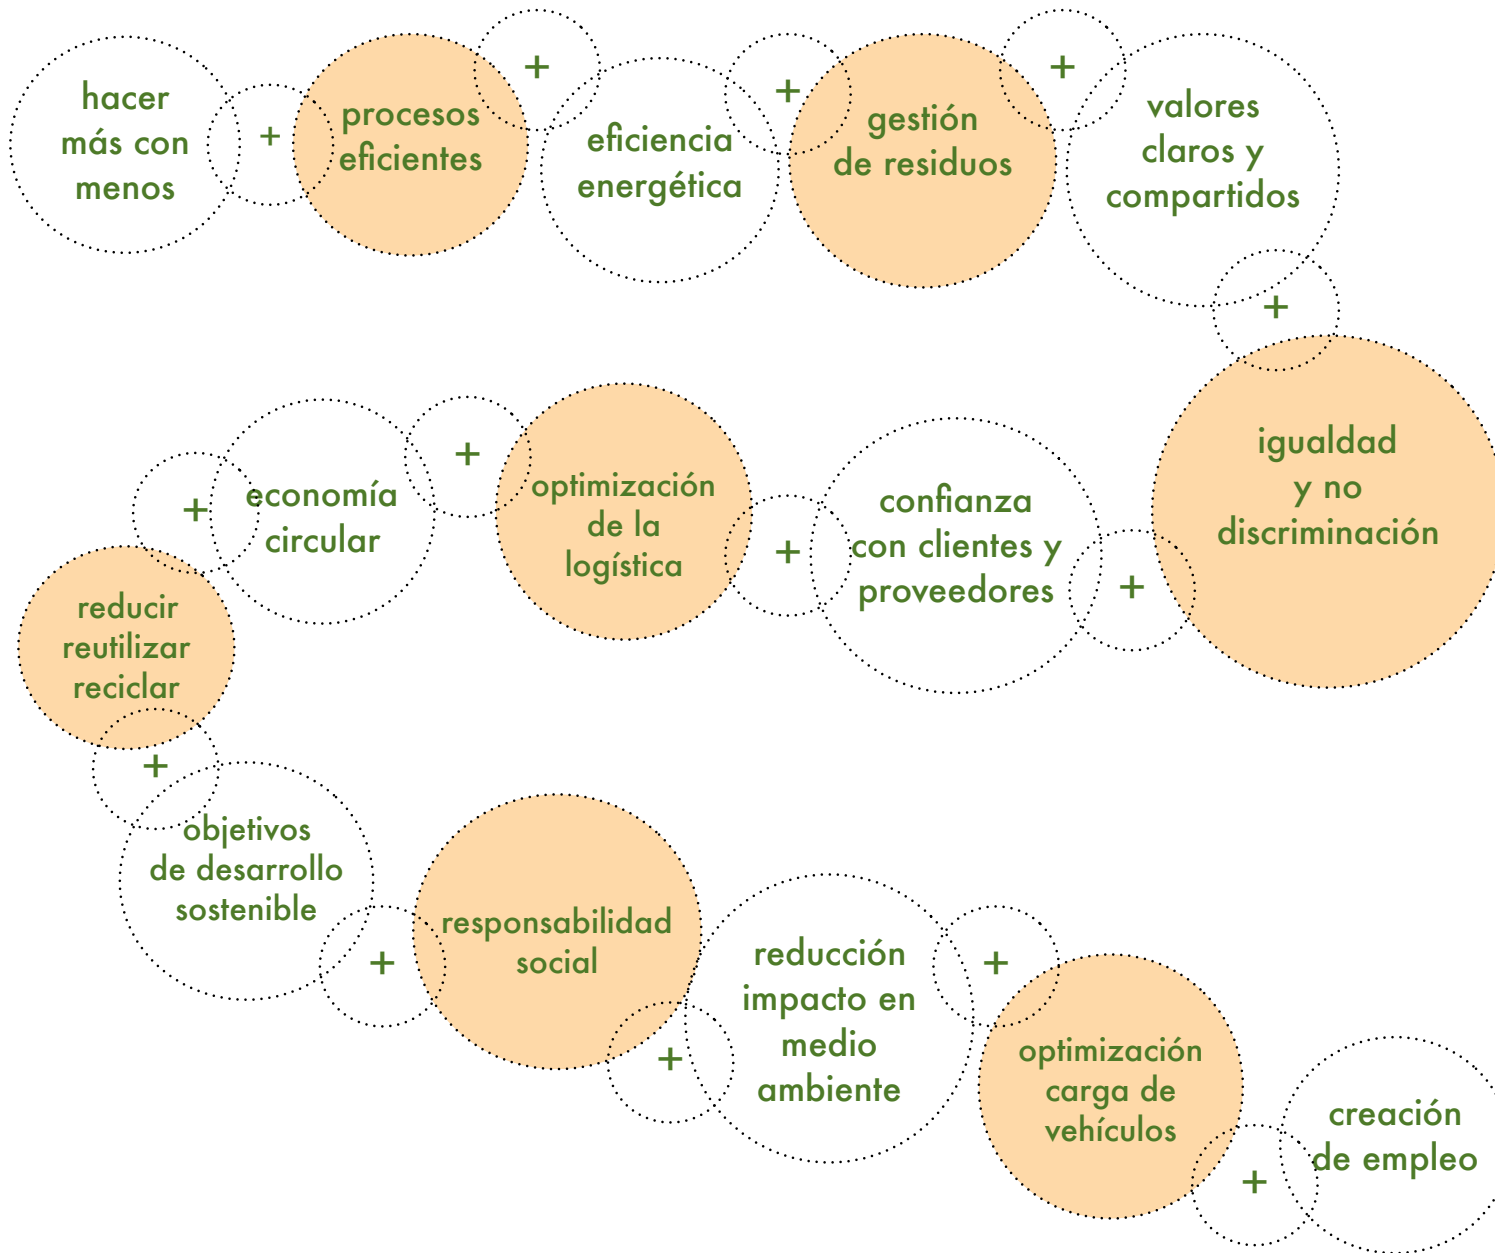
hacer más con menos

+

procesos eficientes

+

eficiencia energética

+

gestión de residuos

+

valores claros y compartidos

+

igualdad y no discriminación

+

confianza con clientes y proveedores

+

optimización de la logística

+

economía circular

+

reducir reutilizar reciclar

+

objetivos de desarrollo sostenible

+

responsabilidad social

+

reducción impacto en medio ambiente

+

optimización carga de vehículos

+

creación de empleo